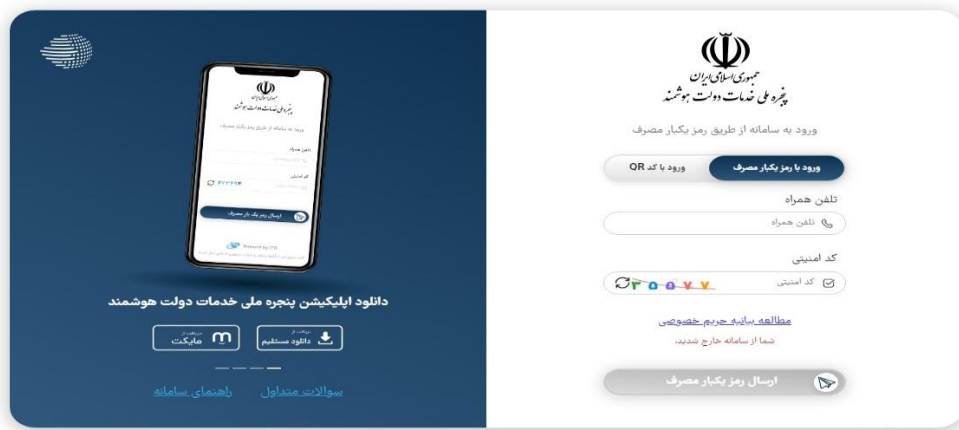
جمهوری اسلامی ایران
پنجره ملی خدمات دولت هوشمند

ورود به سامانه از طریق رمز یکبار مصرف

ورود با رمز یکبار مصرف
ورود با کد QR

تلفن همراه
تلفن همراه

کد امنیتی
کد امنیتی
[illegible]

مطالعه بیانیه حریم خصوصی
شما از سامانه خارج شدید.

ارسال رمز یکبار مصرف

دانلود اپلیکیشن پنجره ملی خدمات دولت هوشمند

دریافت از مایکت
دریافت از دانلود مستقیم

سوالات متداول
راهنمای سامانه